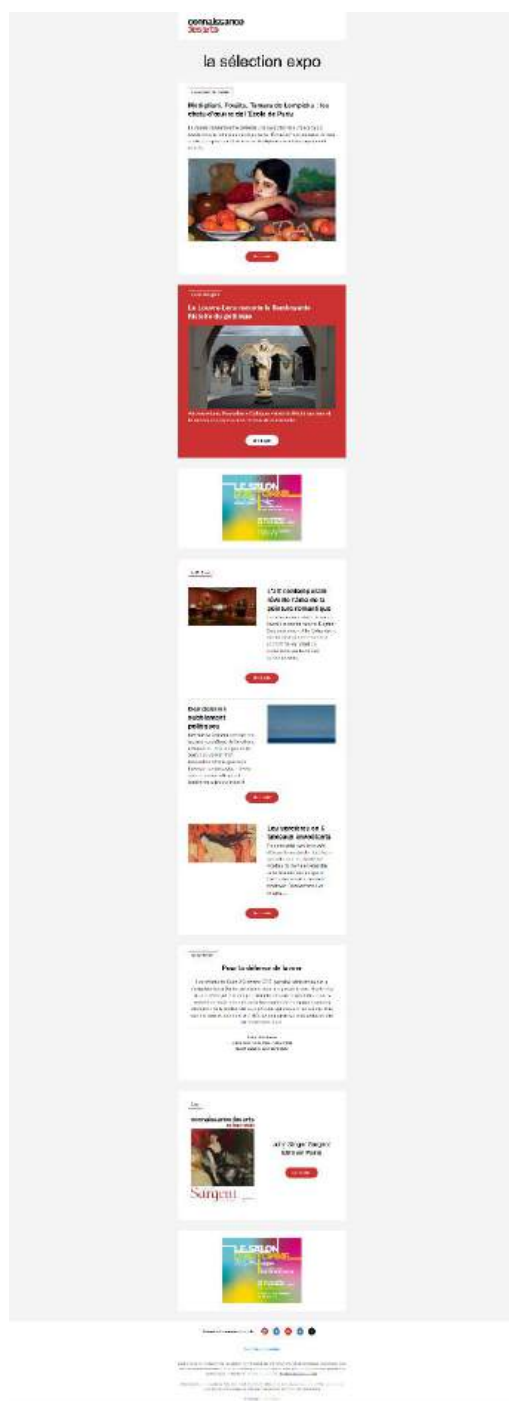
connaissance des arts

la sélection expo

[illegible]

Modigliani, Foujita, Tamara de Lempicka : les chefs-d'œuvre de l'École de Paris

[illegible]

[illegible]

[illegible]

Le Louvre-Lens raconte la flamboyante histoire du gothique

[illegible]

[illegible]

LE SALON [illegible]

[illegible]

L'art contemporain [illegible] de la peinture romantique

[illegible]

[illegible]

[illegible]

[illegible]

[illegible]

Les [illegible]

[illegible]

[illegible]

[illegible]

Pour la défense de la mer

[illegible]

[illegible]

connaissance des arts

Sargent

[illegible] Sargent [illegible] Paris

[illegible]

LE SALON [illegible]

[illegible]

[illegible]